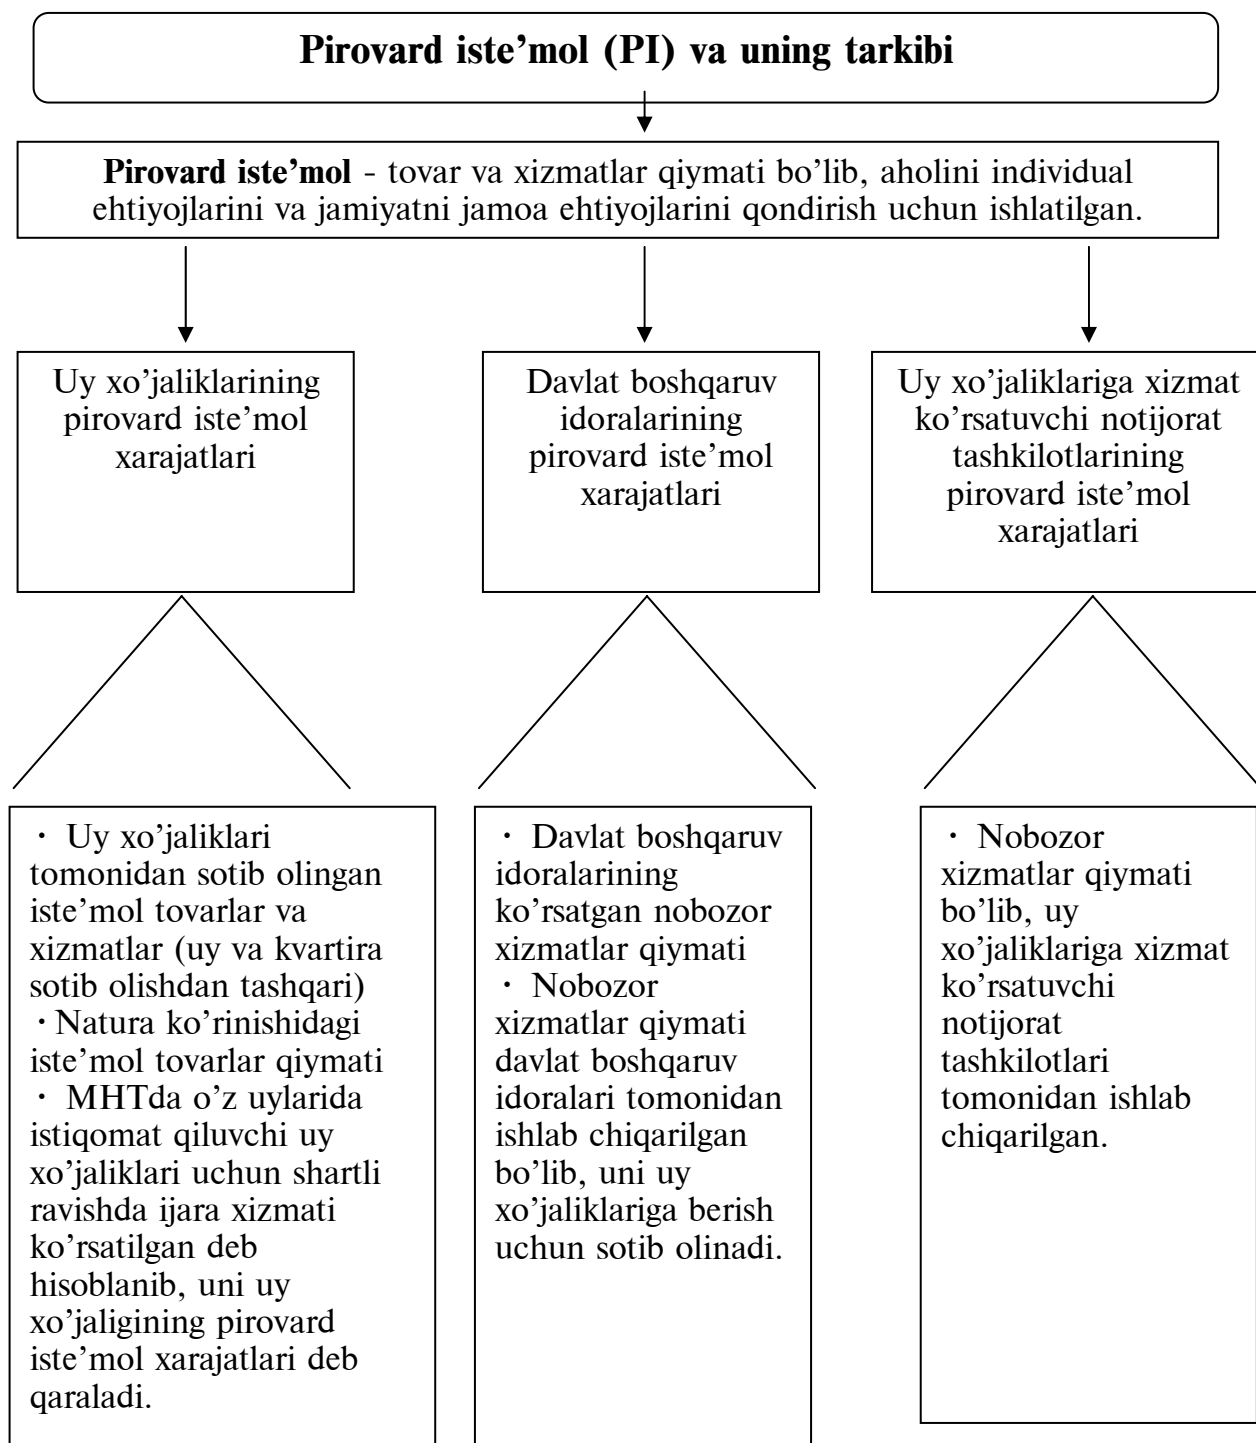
Pirovard iste'mol (PI) va uning tarkibi

**Pirovard iste'mol** - tovar va xizmatlar qiymati bo'lib, aholini individual ehtiyojlarini va jamiyatni jamoa ehtiyojlarini qondirish uchun ishlatilgan.

Uy xo'jaliklarining pirovard iste'mol xarajatlari

Davlat boshqaruv idoralarining pirovard iste'mol xarajatlari

Uy xo'jaliklariga xizmat ko'rsatuvchi notijorat tashkilotlarining pirovard iste'mol xarajatlari

· Uy xo'jaliklari tomonidan sotib olingan iste'mol tovarlar va xizmatlar (uy va kvartira sotib olishdan tashqari)
· Natura ko'rinishidagi iste'mol tovarlar qiymati
· MHTda o'z uylarida istiqomat qiluvchi uy xo'jaliklari uchun shartli ravishda ijara xizmati ko'rsatilgan deb hisoblanib, uni uy xo'jaligining pirovard iste'mol xarajatlari deb qaraladi.

· Davlat boshqaruv idoralarining ko'rsatgan nobozor xizmatlar qiymati
· Nobozor xizmatlar qiymati davlat boshqaruv idoralari tomonidan ishlab chiqarilgan bo'lib, uni uy xo'jaliklariga berish uchun sotib olinadi.

· Nobozor xizmatlar qiymati bo'lib, uy xo'jaliklariga xizmat ko'rsatuvchi notijorat tashkilotlari tomonidan ishlab chiqarilgan.